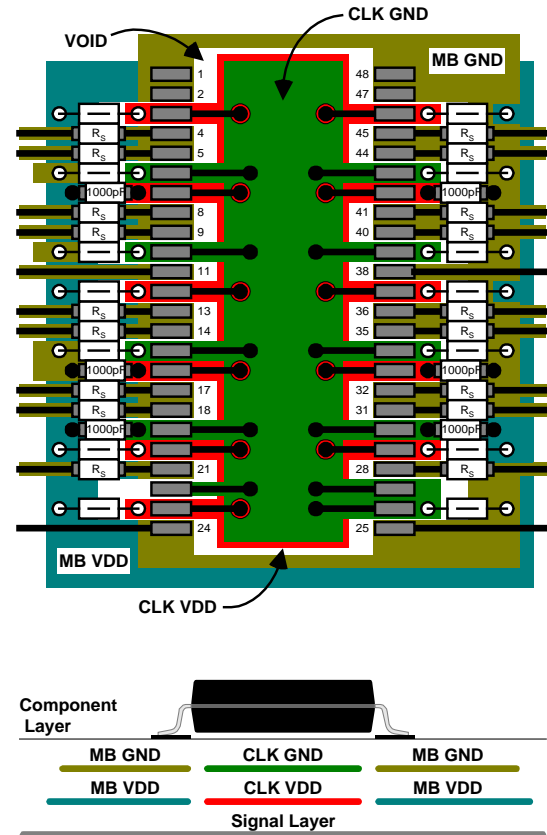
VOID

CLK GND

MB GND

1
2
4
5
8
9
11
13
14
17
18
21
24

48
47
45
44
41
40
38
36
35
32
31
28
25

$R_S$
$R_S$
1000pF
$R_S$
$R_S$
$R_S$
$R_S$
1000pF
$R_S$
$R_S$
1000pF
$R_S$

$R_S$
$R_S$
1000pF
$R_S$
$R_S$
$R_S$
$R_S$
1000pF
$R_S$
$R_S$
1000pF
$R_S$

MB VDD

CLK VDD

Component Layer

MB GND
CLK GND
MB GND
MB VDD
CLK VDD
MB VDD
Signal Layer